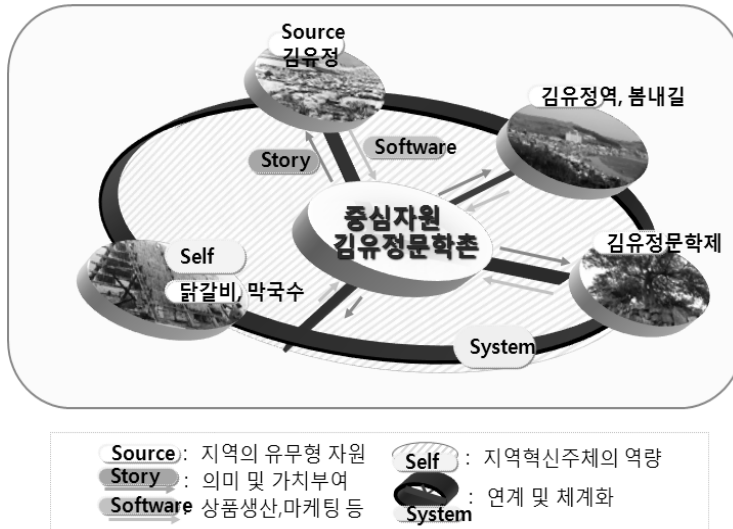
Source
김유정

김유정역, 봄내길

Story

Software

중심자원
김유정문학촌

김유정문학제

Self

닭갈비, 막국수

System

Source: 지역의 유무형 자원
Story: 의미 및 가치부여
Software 상품생산,마케팅 등

Self: 지역혁신주체의 역량
System: 연계 및 체계화